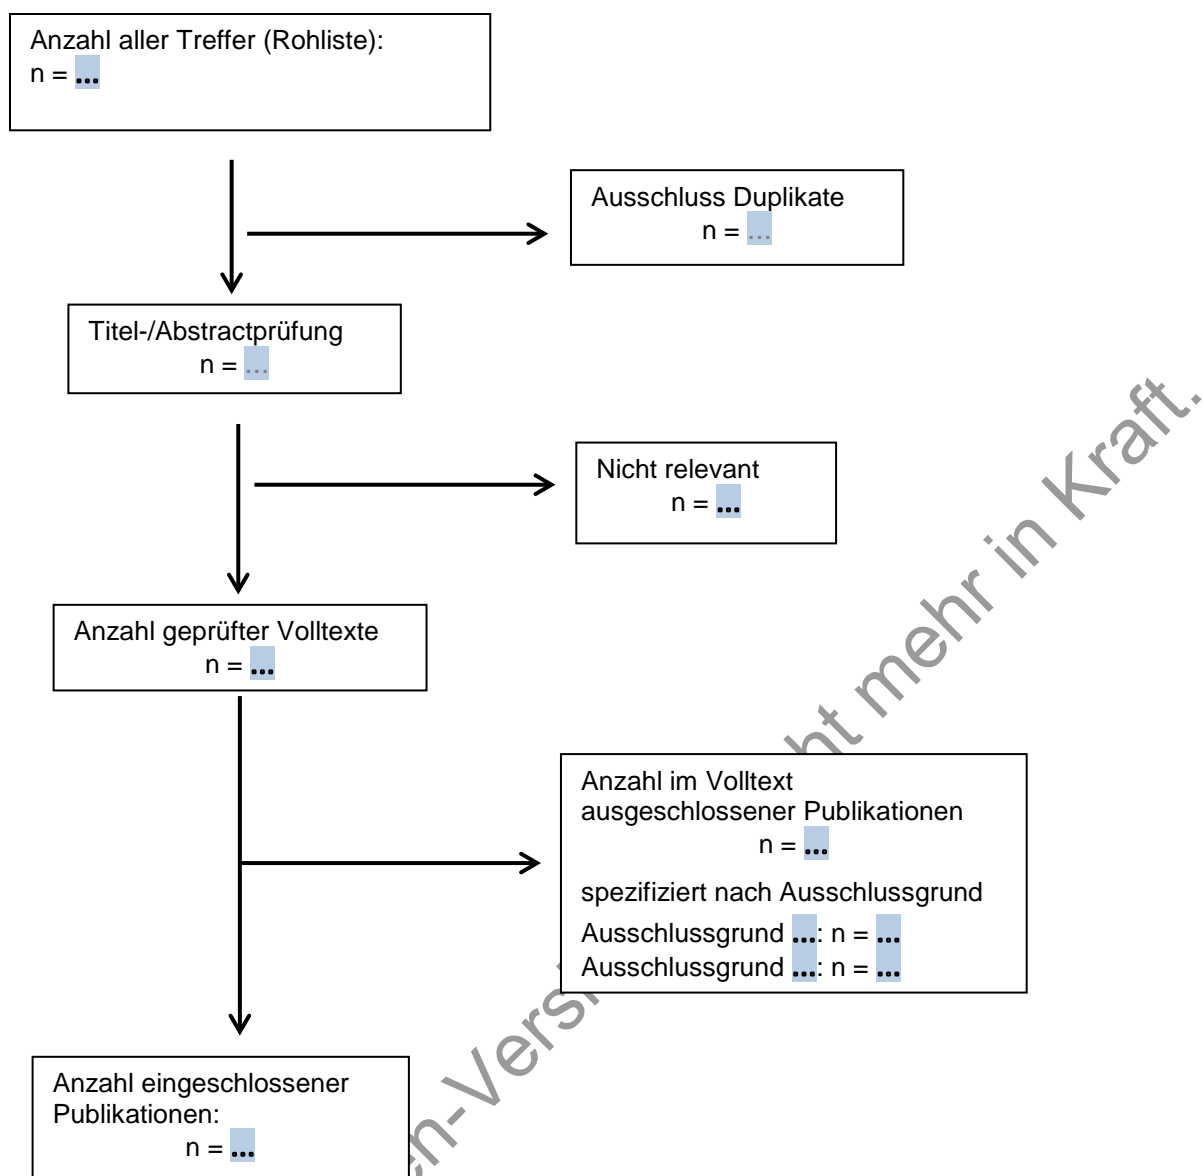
Anzahl aller Treffer (Rohliste):
n = ...

Ausschluss Duplikate
n = ...

Titel-/Abstractprüfung
n = ...

Nicht relevant
n = ...

Anzahl geprüfter Volltexte
n = ...

Anzahl im Volltext ausgeschlossener Publikationen
n = ...

spezifiziert nach Ausschlussgrund

Ausschlussgrund ...: n = ...
Ausschlussgrund ...: n = ...

Anzahl eingeschlossener Publikationen:
n = ...

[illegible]n-Vers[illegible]ht mehr in Kraft.